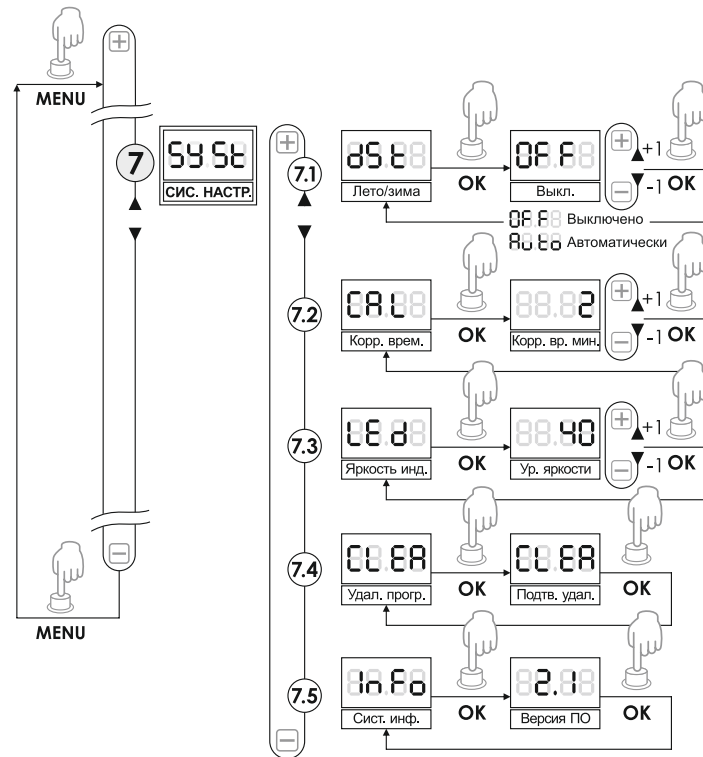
MENU

7

SySt

СИС. НАСТР.

7.1

dSt

Лето/зима

OK

OFF

Выкл.

+1

-1 OK

OFF Выключено

Auto Автоматически

7.2

CAL

Корр. врем.

OK

2

Корр. вр. мин.

+1

-1 OK

7.3

LEd

Яркость инд.

OK

40

Ур. яркости

+1

-1 OK

7.4

CLEA

Удал. прогр.

OK

CLEA

Подтв. удал.

OK

7.5

InFo

Сист. инф.

OK

2.1

Версия ПО

OK

MENU